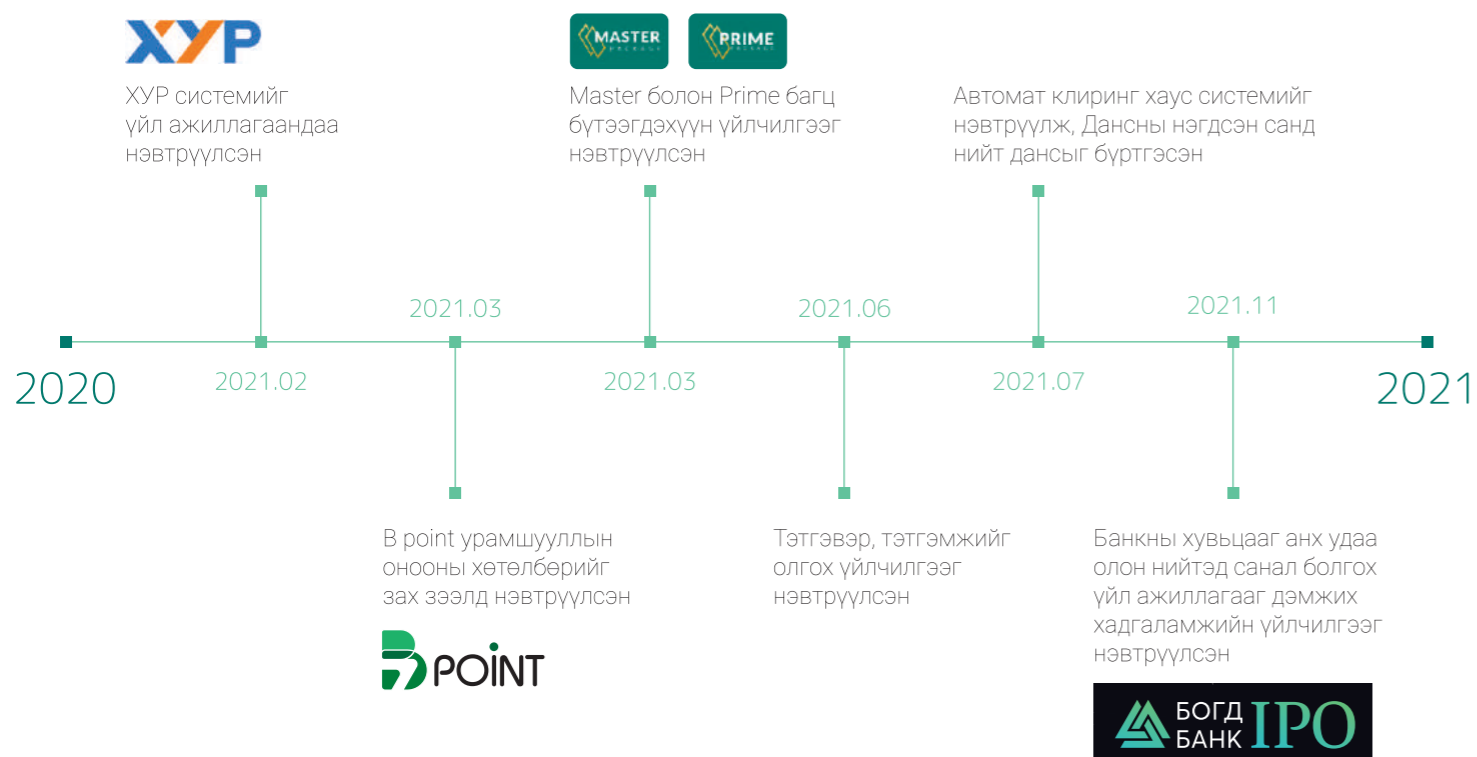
ХУР

ХУР системийг үйл ажиллагаандаа нэвтрүүлсэн

MASTER PACKAGE

PRIME PACKAGE

Master болон Prime багц бүтээгдэхүүн үйлчилгээг нэвтрүүлсэн

Автомат клиринг хаус системийг нэвтрүүлж, Дансны нэгдсэн санд нийт дансыг бүртгэсэн

2021.03

2021.06

2021.11

2020

2021.02

2021.03

2021.07

2021

B point урамшууллын онооны хөтөлбөрийг зах зээлд нэвтрүүлсэн

POINT

Тэтгэвэр, тэтгэмжийг олгох үйлчилгээг нэвтрүүлсэн

Банкны хувьцааг анх удаа олон нийтэд санал болгох үйл ажиллагааг дэмжих хадгаламжийн үйлчилгээг нэвтрүүлсэн

БОГД БАНК IPO